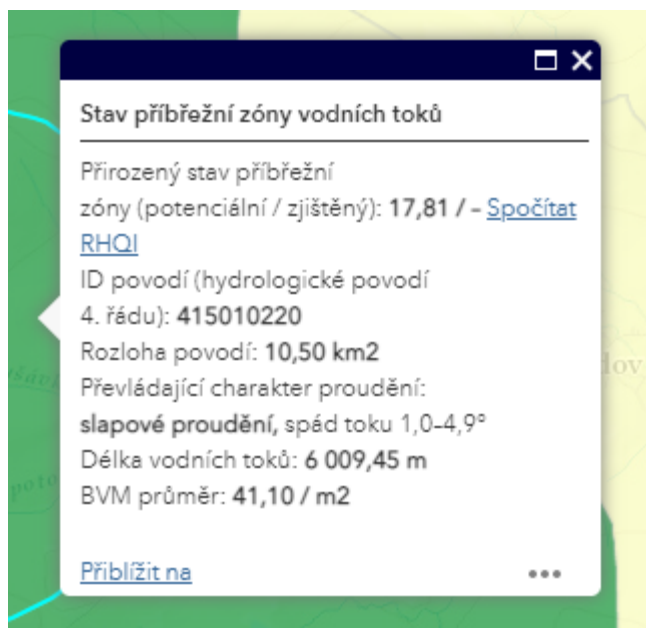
Stav příbřežní zóny vodních toků

Přirozený stav příbřežní zóny (potenciální / zjištěný): **17,81 / –** Spočítat RHQI
ID povodí (hydrologické povodí 4. řádu): **415010220**
Rozloha povodí: **10,50 km2**
Převládající charakter proudění: **slapové proudění,** spád toku 1,0–4,9°
Délka vodních toků: **6 009,45 m**
BVM průměr: **41,10 / m2**

Přiblížit na

•••

lov